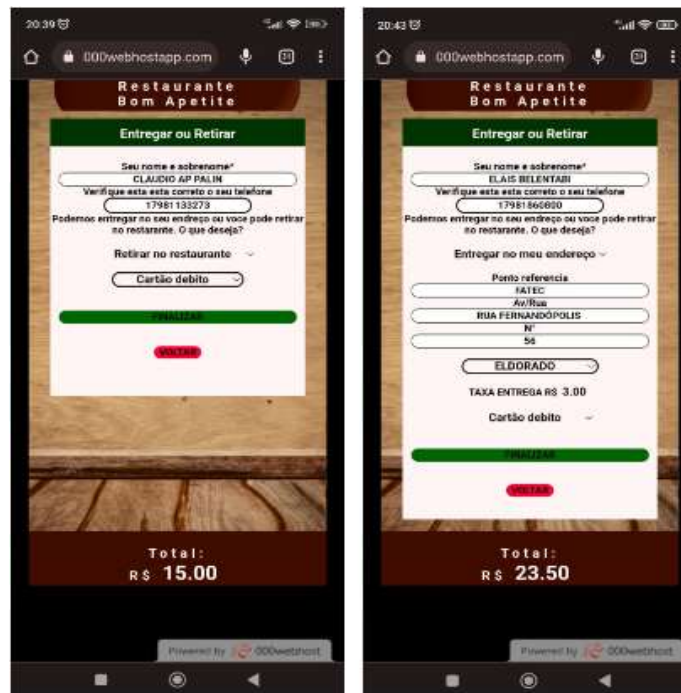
20:39

000webhostapp.com

Restaurante
Bom Apetite

Entregar ou Retirar

Seu nome e sobrenome*
CLAUDIO AP PALIN
Verifique esta esta correto o seu telefone
17981133273
Podemos entregar no seu endreço ou voce pode retirar no restarante. O que deseja?

Retirar no restaurante

Cartão debito

FINALIZAR

VOLTAR

Total:
R$ 15.00

Powered by 000webhost

20:43

000webhostapp.com

Restaurante
Bom Apetite

Entregar ou Retirar

Seu nome e sobrenome*
ELAIS BELENTANI
Verifique esta esta correto o seu telefone
17981860800
Podemos entregar no seu endreço ou voce pode retirar no restarante. O que deseja?

Entregar no meu endereço

Ponto referencia
FATEC
Av/Rua
RUA FERNANDÓPOLIS
N°
56

ELDORADO

TAXA ENTREGA R$ 3.00

Cartão debito

FINALIZAR

VOLTAR

Total:
R$ 23.50

Powered by 000webhost